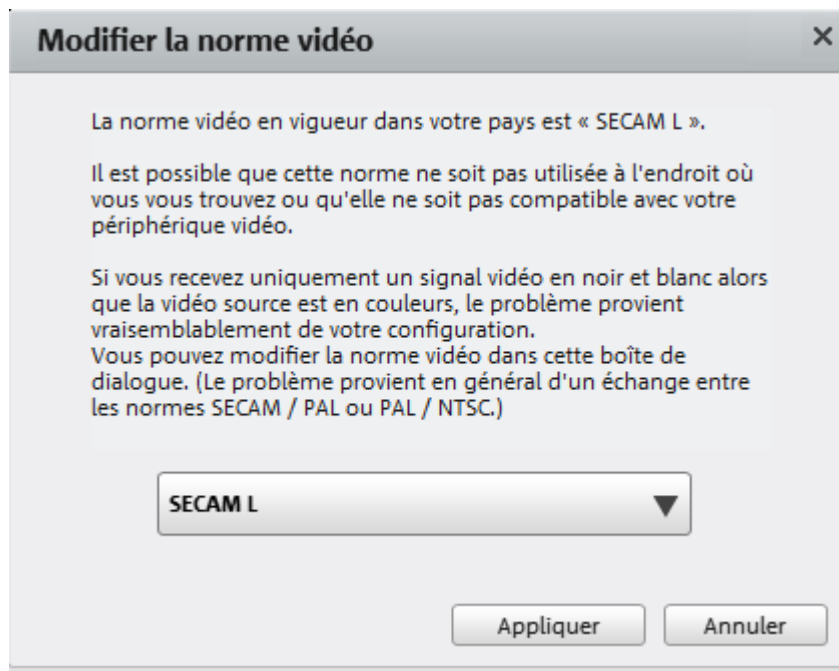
Modifier la norme vidéo

×

La norme vidéo en vigueur dans votre pays est « SECAM L ».

Il est possible que cette norme ne soit pas utilisée à l'endroit où vous vous trouvez ou qu'elle ne soit pas compatible avec votre périphérique vidéo.

Si vous recevez uniquement un signal vidéo en noir et blanc alors que la vidéo source est en couleurs, le problème provient vraisemblablement de votre configuration.
Vous pouvez modifier la norme vidéo dans cette boîte de dialogue. (Le problème provient en général d'un échange entre les normes SECAM / PAL ou PAL / NTSC.)

SECAM L

Appliquer

Annuler